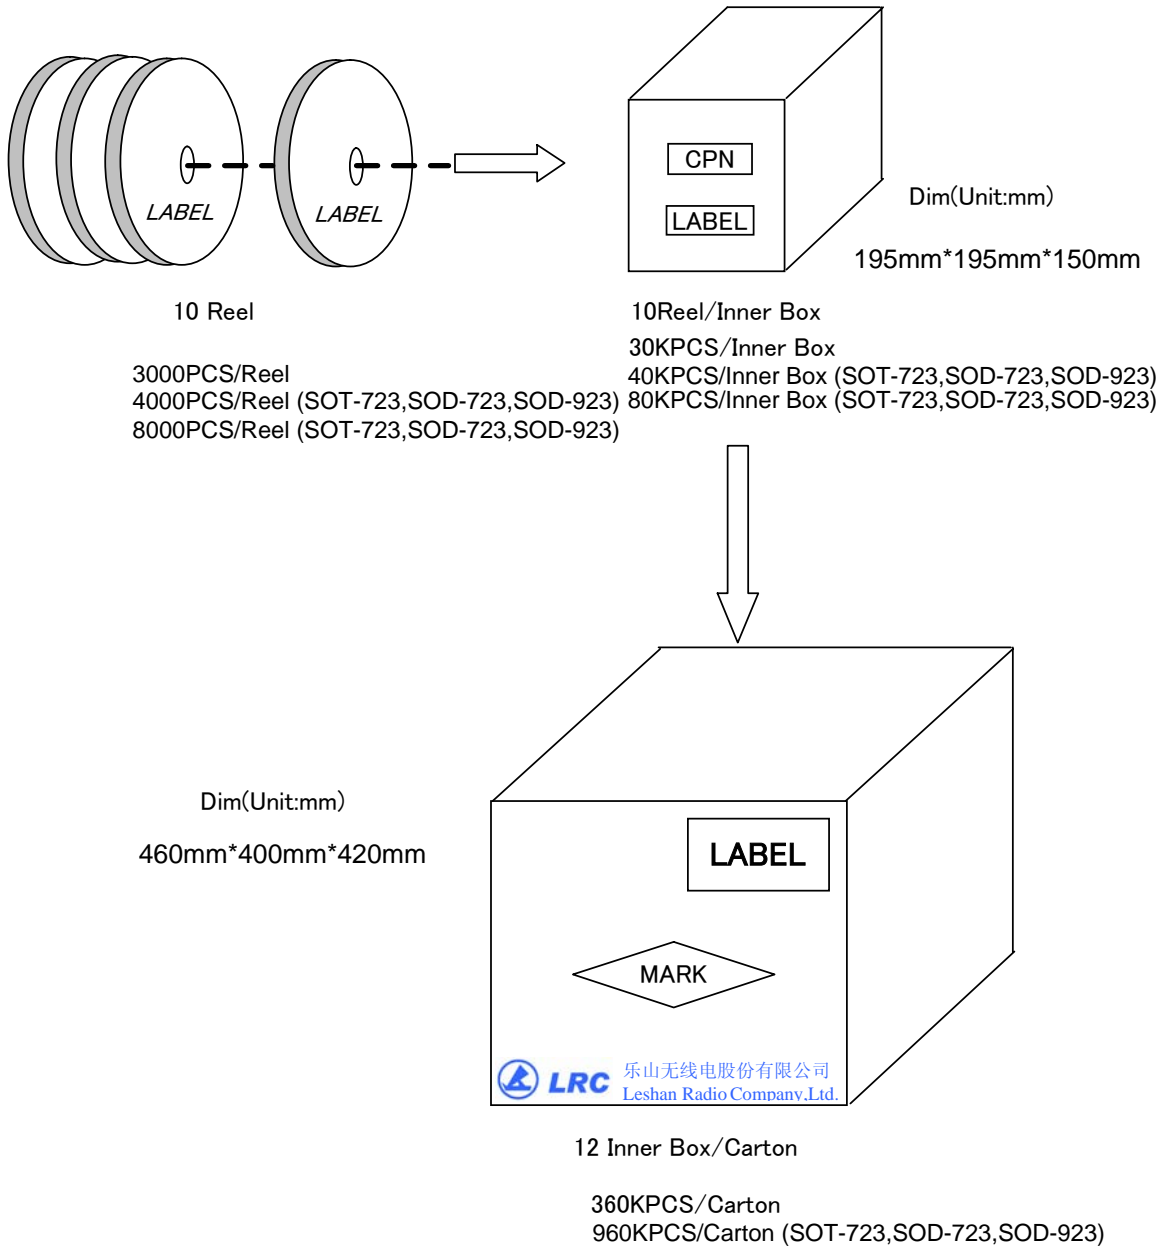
LABEL

LABEL

CPN

LABEL

Dim(Unit:mm)

195mm*195mm*150mm

10 Reel

10Reel/Inner Box

30KPCS/Inner Box
40KPCS/Inner Box (SOT-723,SOD-723,SOD-923)
80KPCS/Inner Box (SOT-723,SOD-723,SOD-923)

3000PCS/Reel
4000PCS/Reel (SOT-723,SOD-723,SOD-923)
8000PCS/Reel (SOT-723,SOD-723,SOD-923)

Dim(Unit:mm)

460mm*400mm*420mm

LABEL

MARK

LRC 乐山无线电股份有限公司
Leshan Radio Company,Ltd.

12 Inner Box/Carton

360KPCS/Carton
960KPCS/Carton (SOT-723,SOD-723,SOD-923)